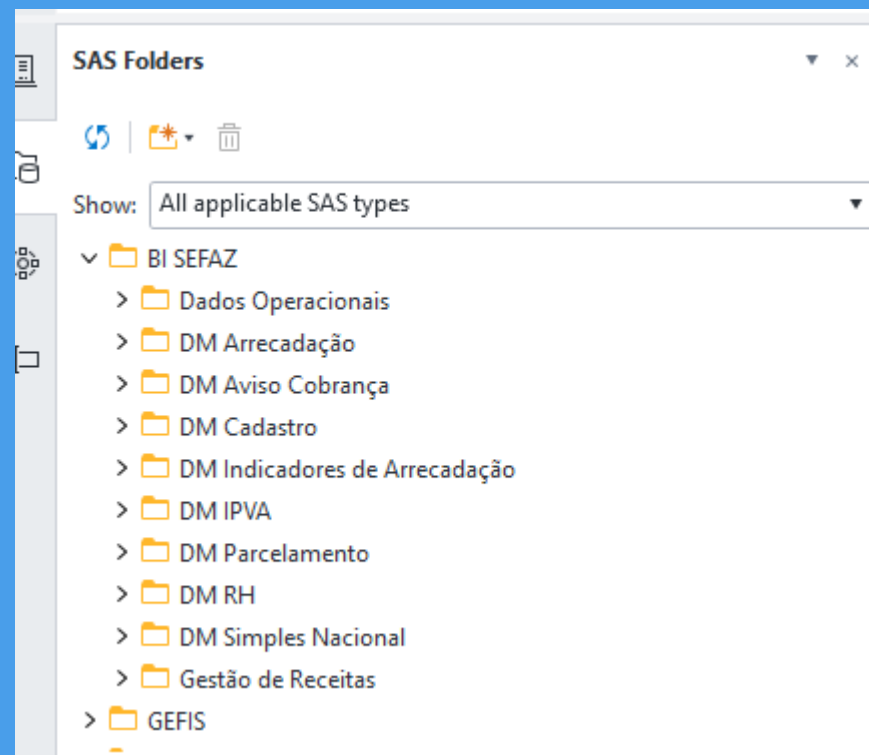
SAS Folders

Show: All applicable SAS types

BI SEFAZ
Dados Operacionais
DM Arrecadação
DM Aviso Cobrança
DM Cadastro
DM Indicadores de Arrecadação
DM IPVA
DM Parcelamento
DM RH
DM Simples Nacional
Gestão de Receitas
GEFIS